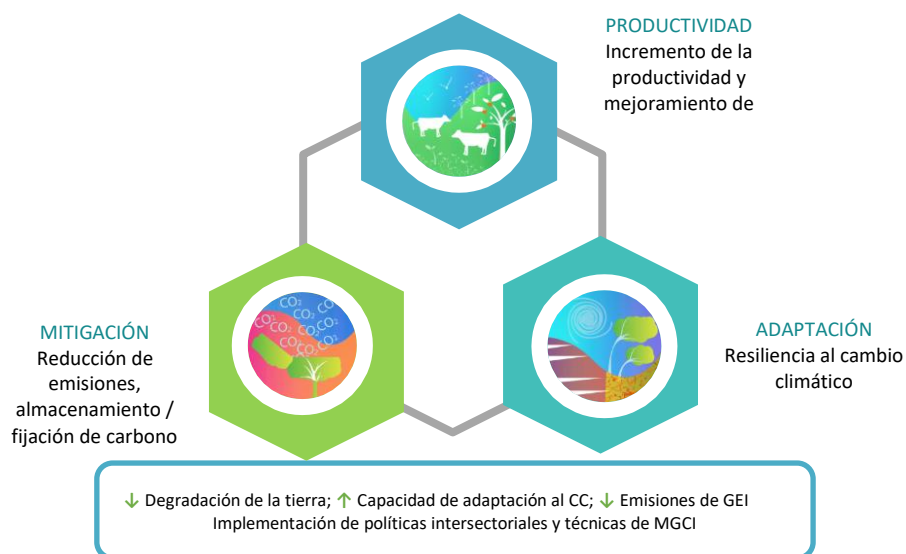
PRODUCTIVIDAD
Incremento de la productividad y mejoramiento de

MITIGACIÓN
Reducción de emisiones, almacenamiento / fijación de carbono

$CO_2$ $CO_2$ $CO_2$ $CO_2$ $CO_2$ $CO_2$ $CO_2$ $CO_2$

ADAPTACIÓN
Resiliencia al cambio climático

↓ Degradación de la tierra; ↑ Capacidad de adaptación al CC; ↓ Emisiones de GEI
Implementación de políticas intersectoriales y técnicas de MGCI